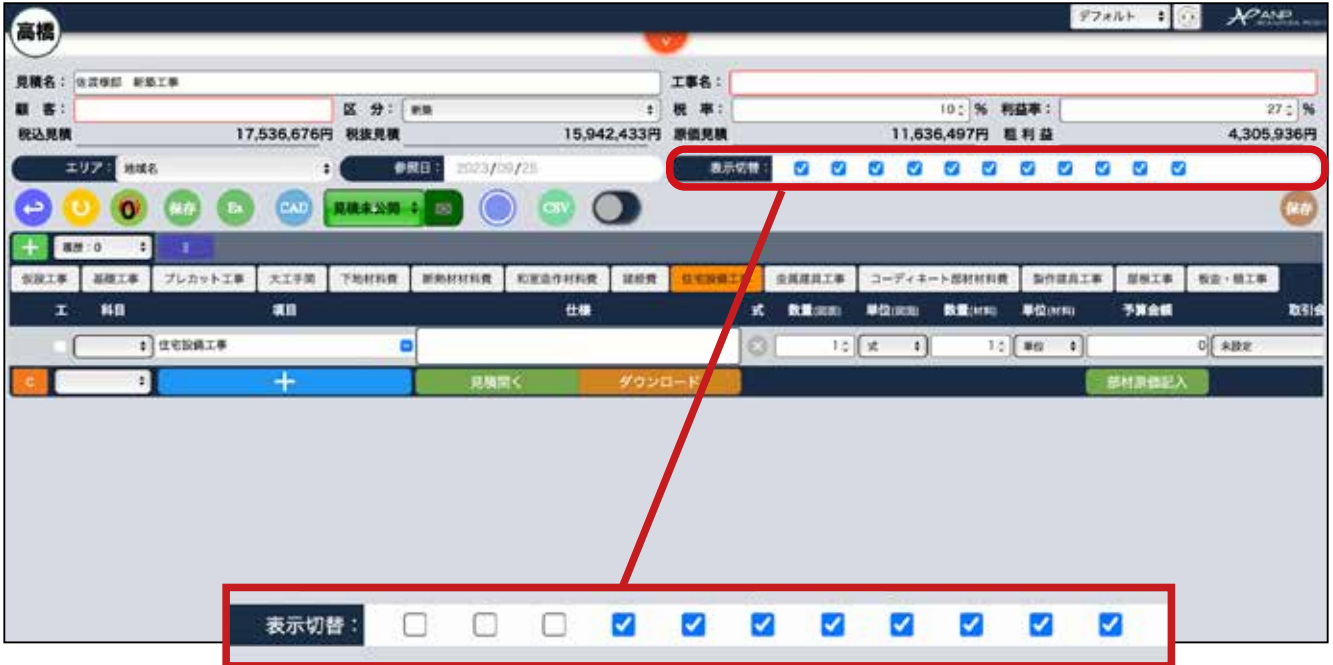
高橋

デフォルト

ANP

見積名： 仮設様邸　新築工事

工事名：

顧　客：

区　分： 新築

税　率： 10 %　利益率： 27 %

税込見積　17,536,676円　税抜見積　15,942,433円　原価見積　11,636,497円　粗利益　4,305,936円

エリア： 地域名

参照日： 2023/09/25

表示切替：

保存　Ex　CAD　見積未公開　CSV　保存

履歴：0

仮設工事　基礎工事　プレカット工事　大工手間　下地材料費　断熱材材料費　和室造作材料費　諸経費　住宅設備工事　金属建具工事　コーディネート部材材料費　製作建具工事　屋根工事　板金・樋工事

工　科目　項目　仕様　式　数量(手間)　単位(手間)　数量(材料)　単位(材料)　予算金額　取引会

住宅設備工事　1　式　1　単位　0　未設定

C　＋　見積開く　ダウンロード　部材原価記入

表示切替：